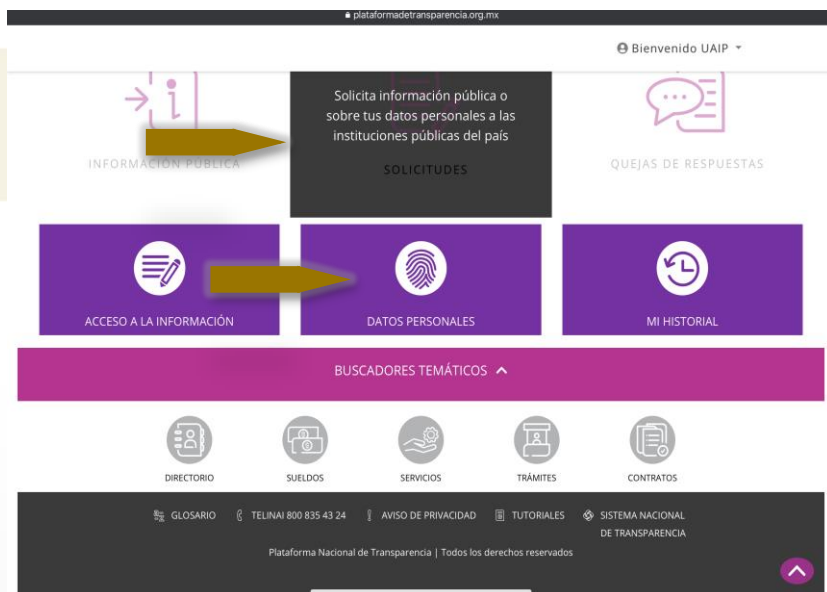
plataformadetransparencia.org.mx

Bienvenido UAIP

INFORMACIÓN PÚBLICA

Solicita información pública o sobre tus datos personales a las instituciones públicas del país

SOLICITUDES

QUEJAS DE RESPUESTAS

ACCESO A LA INFORMACIÓN

DATOS PERSONALES

MI HISTORIAL

BUSCADORES TEMÁTICOS

DIRECTORIO

SUELDOS

SERVICIOS

TRÁMITES

CONTRATOS

GLOSARIO

TELINAI 800 835 43 24

AVISO DE PRIVACIDAD

TUTORIALES

SISTEMA NACIONAL DE TRANSPARENCIA

Plataforma Nacional de Transparencia | Todos los derechos reservados